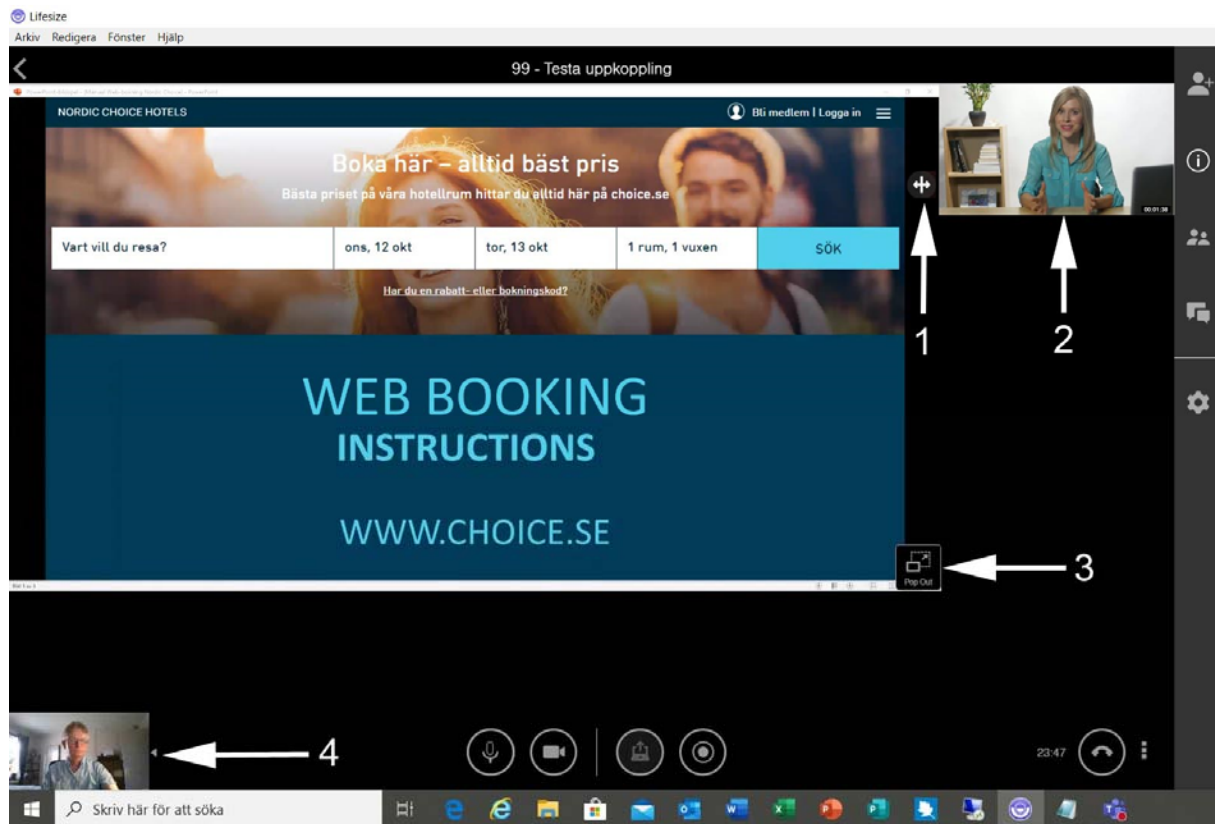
Lifesize
Arkiv Redigera Fönster Hjälp

99 - Testa uppkoppling

NORDIC CHOICE HOTELS
Bli medlem | Logga in

Boka här – alltid bäst pris
Bästa priset på våra hotellrum hittar du alltid här på choice.se

Vart vill du resa?
ons, 12 okt
tor, 13 okt
1 rum, 1 vuxen
SÖK

Har du en rabatt- eller bokningskod?

WEB BOOKING
INSTRUCTIONS

WWW.CHOICE.SE

1
2
Pop Out
3
4

00:01:38

23:47

Skriv här för att söka